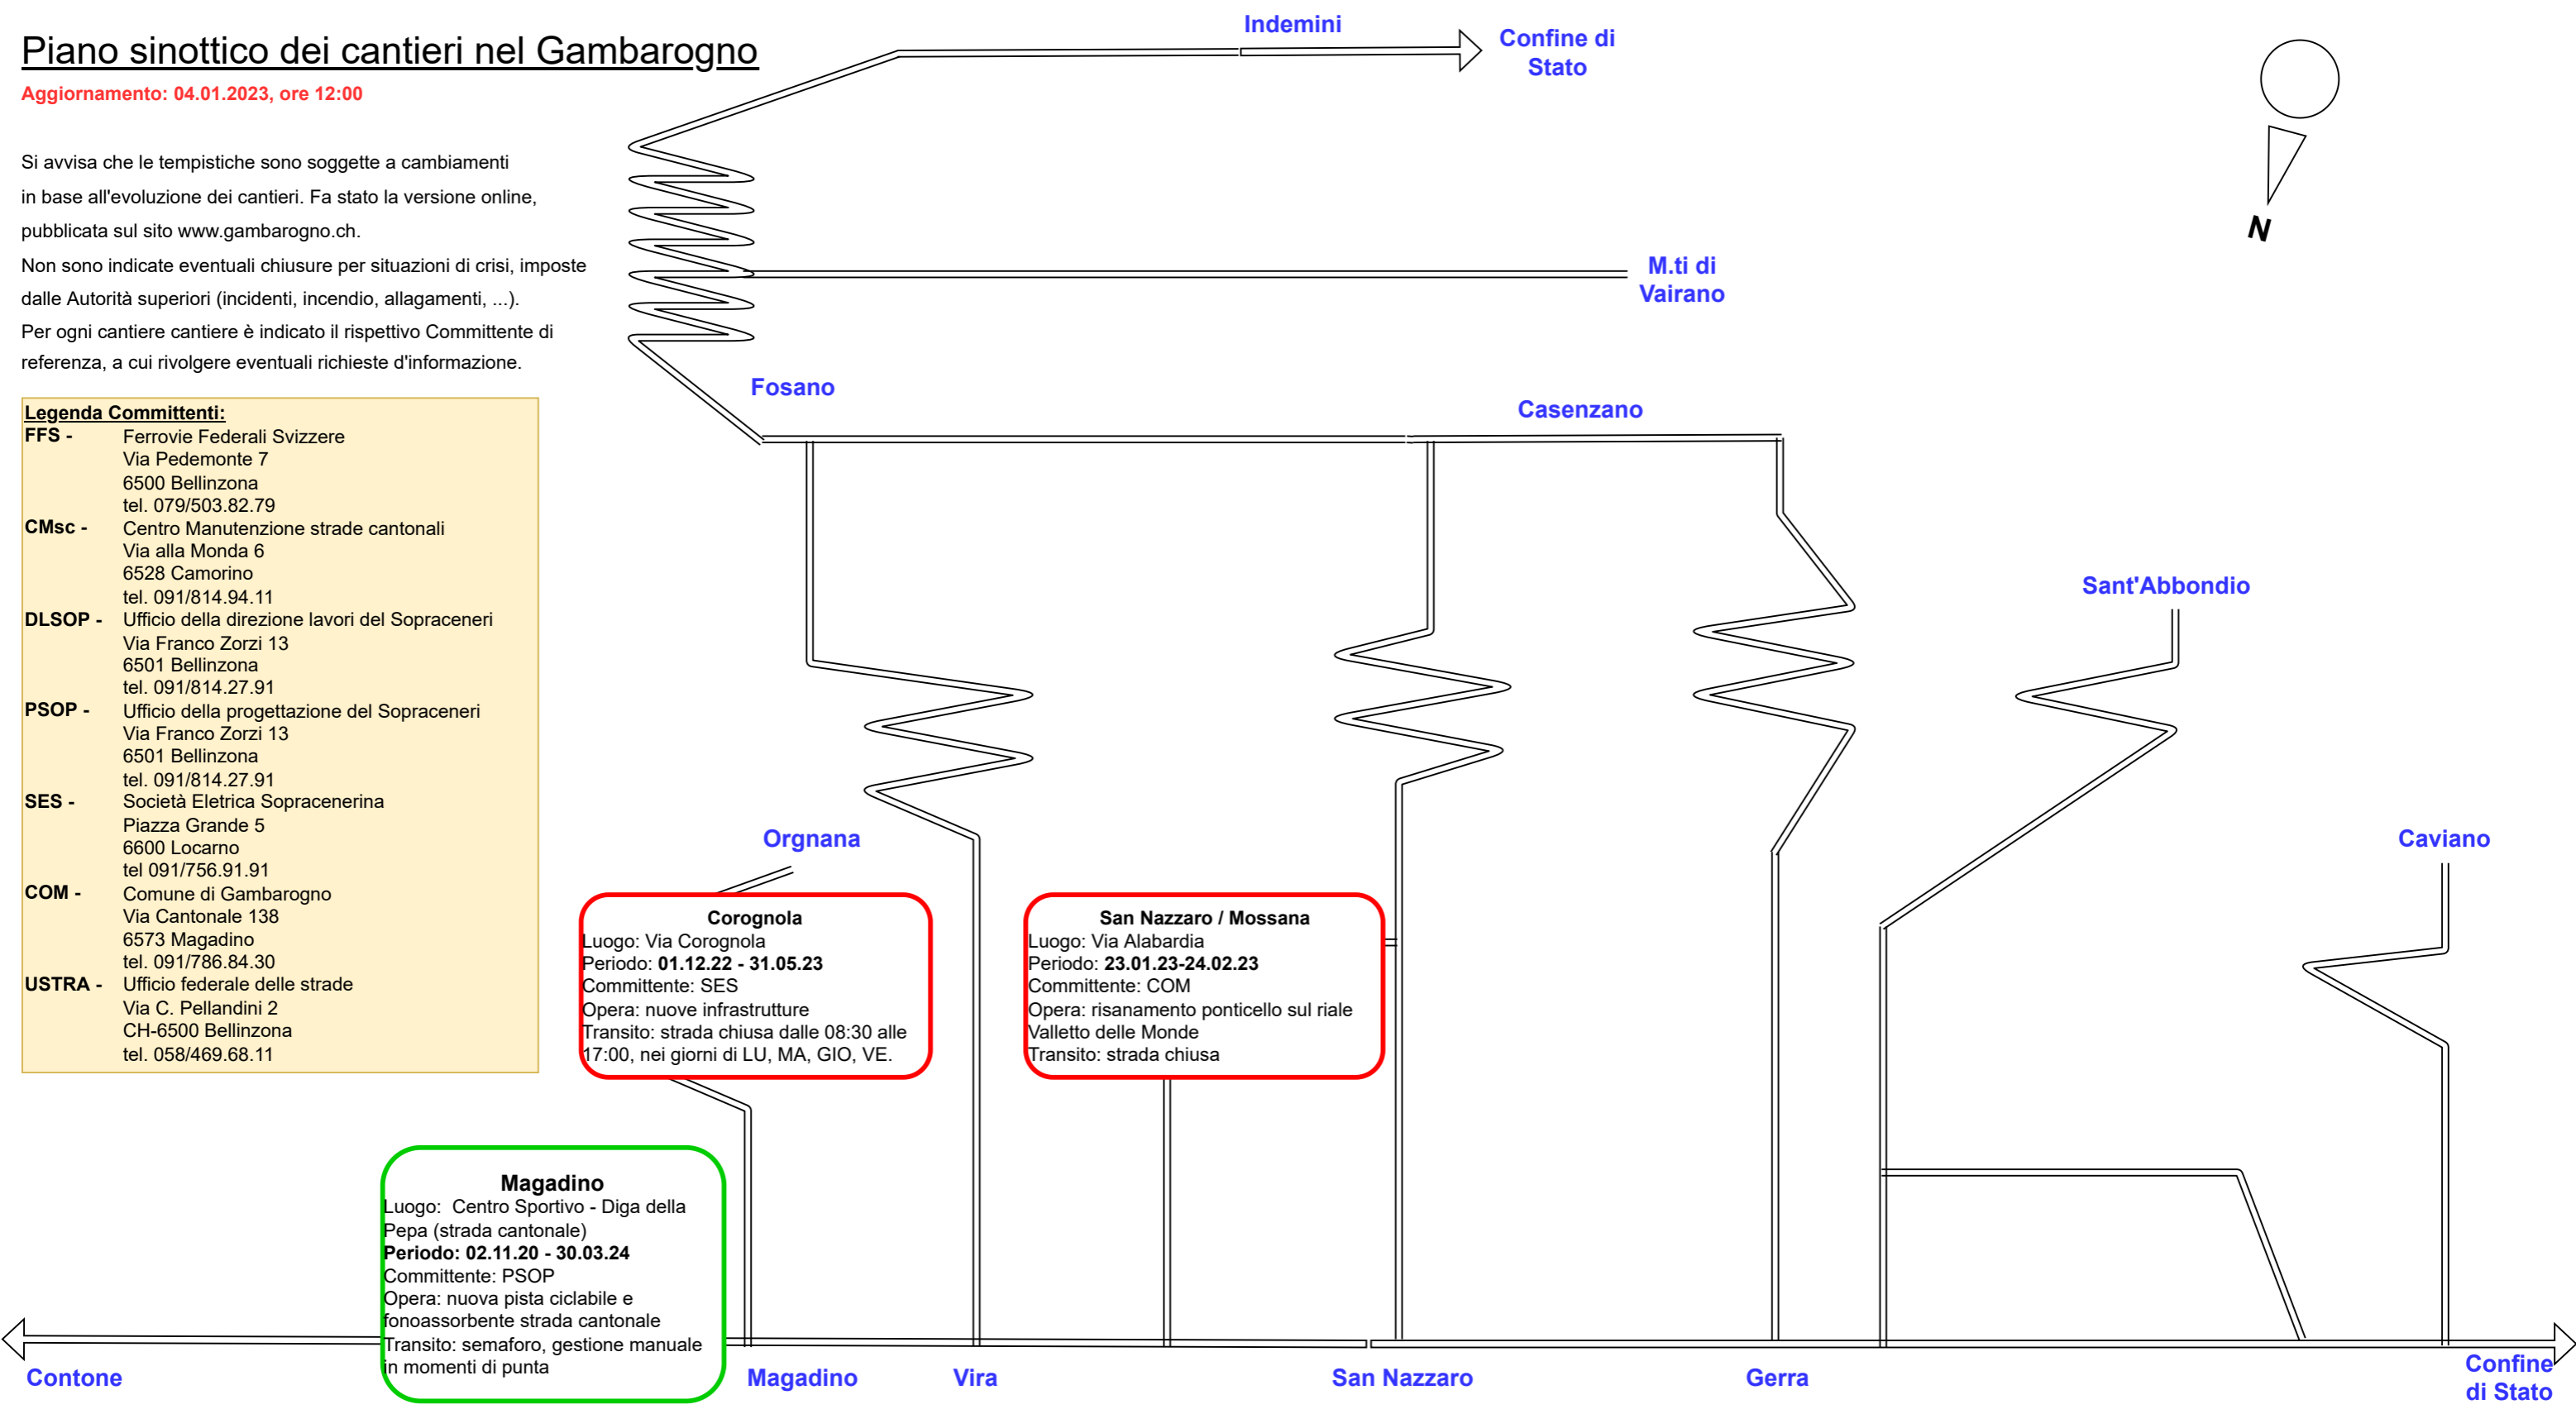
Piano sinottico dei cantieri nel Gambarogno
Aggiornamento: 04.01.2023, ore 12:00

Si avvisa che le tempistiche sono soggette a cambiamenti in base all'evoluzione dei cantieri. Fa stato la versione online, pubblicata sul sito www.gambarogno.ch.
Non sono indicate eventuali chiusure per situazioni di crisi, imposte dalle Autorità superiori (incidenti, incendio, allagamenti, ...).
Per ogni cantiere cantiere è indicato il rispettivo Committente di referenza, a cui rivolgere eventuali richieste d'informazione.

Legenda Committenti:
FFS - Ferrovie Federali Svizzere
Via Pedemonte 7
6500 Bellinzona
tel. 079/503.82.79
CMsc - Centro Manutenzione strade cantonali
Via alla Monda 6
6528 Camorino
tel. 091/814.94.11
DLSOP - Ufficio della direzione lavori del Sopraceneri
Via Franco Zorzi 13
6501 Bellinzona
tel. 091/814.27.91
PSOP - Ufficio della progettazione del Sopraceneri
Via Franco Zorzi 13
6501 Bellinzona
tel. 091/814.27.91
SES - Società Eletrica Sopracenerina
Piazza Grande 5
6600 Locarno
tel 091/756.91.91
COM - Comune di Gambarogno
Via Cantonale 138
6573 Magadino
tel. 091/786.84.30
USTRA - Ufficio federale delle strade
Via C. Pellandini 2
CH-6500 Bellinzona
tel. 058/469.68.11

Indemini
Confine di Stato
N
M.ti di Vairano
Fosano
Casenzano
Sant'Abbondio
Orgnana
Caviano

Corognola
Luogo: Via Corognola
Periodo: 01.12.22 - 31.05.23
Committente: SES
Opera: nuove infrastrutture
Transito: strada chiusa dalle 08:30 alle 17:00, nei giorni di LU, MA, GIO, VE.

San Nazzaro / Mossana
Luogo: Via Alabardia
Periodo: 23.01.23-24.02.23
Committente: COM
Opera: risanamento ponticello sul riale Valletto delle Monde
Transito: strada chiusa

Magadino
Luogo: Centro Sportivo - Diga della Pepa (strada cantonale)
Periodo: 02.11.20 - 30.03.24
Committente: PSOP
Opera: nuova pista ciclabile e fonoassorbente strada cantonale
Transito: semaforo, gestione manuale in momenti di punta

Contone
Magadino
Vira
San Nazzaro
Gerra
Confine di Stato